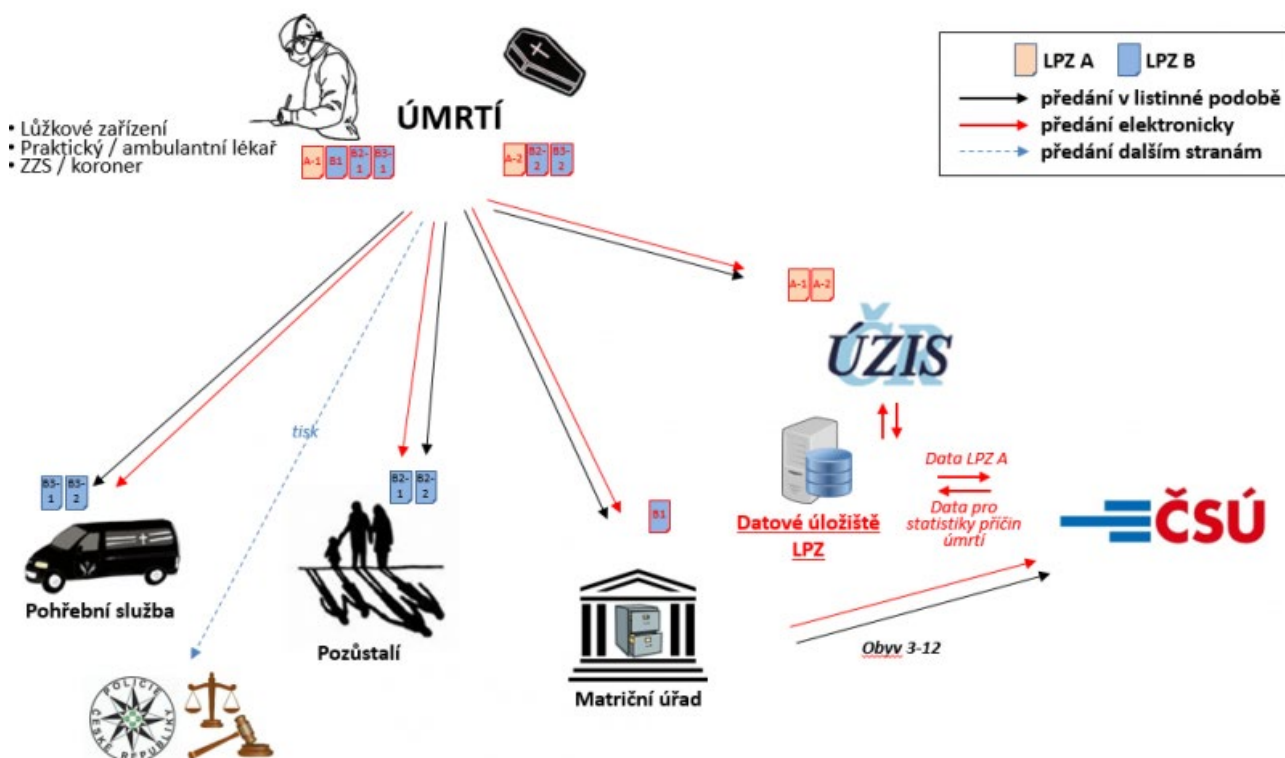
LPZ A LPZ B
předání v listinné podobě
předání elektronicky
předání dalším stranám

ÚMRTÍ

• Lůžkové zařízení
• Praktický / ambulantní lékař
• ZZS / koroner

A-1 B1 B2-1 B3-1
A-2 B2-2 B3-2

A-1 A-2

ÚZIS

tisk

B3-1 B3-2
B2-1 B2-2
B1

Data LPZ A
Data pro statistiky příčin úmrtí

Datové úložiště LPZ

ČSÚ

Pohřební služba

Pozůstalí

Matriční úřad

Obyv 3-12

POLICIE ČESKÉ REPUBLIKY